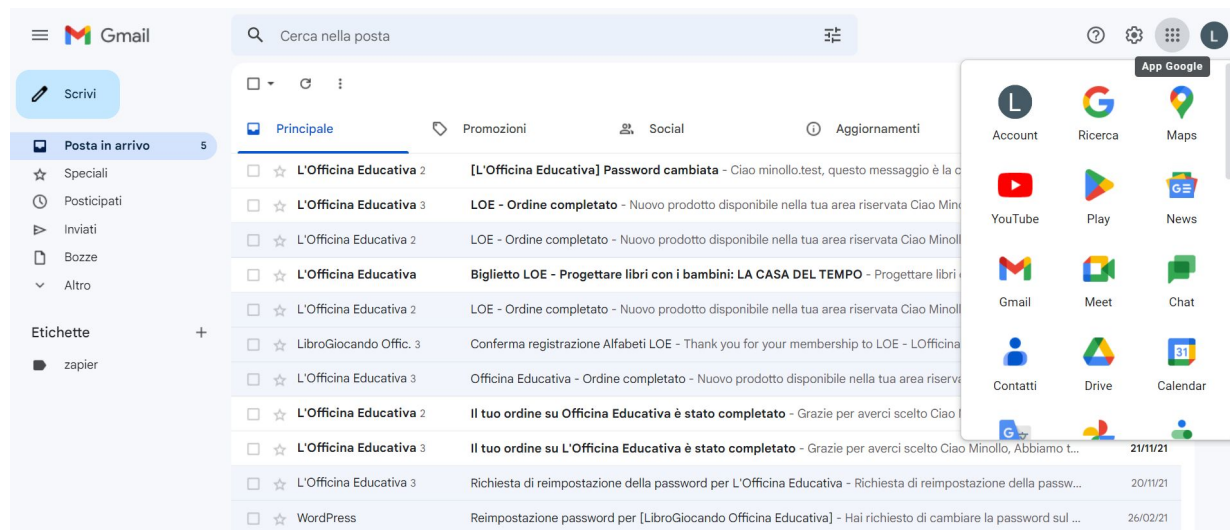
Gmail

Cerca nella posta

App Google

L

Scrivi

Posta in arrivo 5
Speciali
Posticipati
Inviati
Bozze
Altro

Etichette +
zapier

Principale
Promozioni
Social
Aggiornamenti

L'Officina Educativa 2 [L'Officina Educativa] Password cambiata - Ciao minollo.test, questo messaggio è la c
L'Officina Educativa 3 LOE - Ordine completato - Nuovo prodotto disponibile nella tua area riservata Ciao Minc
L'Officina Educativa 2 LOE - Ordine completato - Nuovo prodotto disponibile nella tua area riservata Ciao Minoll
L'Officina Educativa Biglietto LOE - Progettare libri con i bambini: LA CASA DEL TEMPO - Progettare libri
L'Officina Educativa 2 LOE - Ordine completato - Nuovo prodotto disponibile nella tua area riservata Ciao Minoll
LibroGiocando Offic. 3 Conferma registrazione Alfabeti LOE - Thank you for your membership to LOE - LOfficina
L'Officina Educativa 3 Officina Educativa - Ordine completato - Nuovo prodotto disponibile nella tua area riserva
L'Officina Educativa 2 Il tuo ordine su Officina Educativa è stato completato - Grazie per averci scelto Ciao
L'Officina Educativa 3 Il tuo ordine su L'Officina Educativa è stato completato - Grazie per averci scelto Ciao Minollo, Abbiamo t... 21/11/21
L'Officina Educativa 3 Richiesta di reimpostazione della password per L'Officina Educativa - Richiesta di reimpostazione della passw... 20/11/21
WordPress Reimpostazione password per [LibroGiocando Officina Educativa] - Hai richiesto di cambiare la password sul ... 26/02/21

Account
Ricerca
Maps
YouTube
Play
News
Gmail
Meet
Chat
Contatti
Drive
Calendar